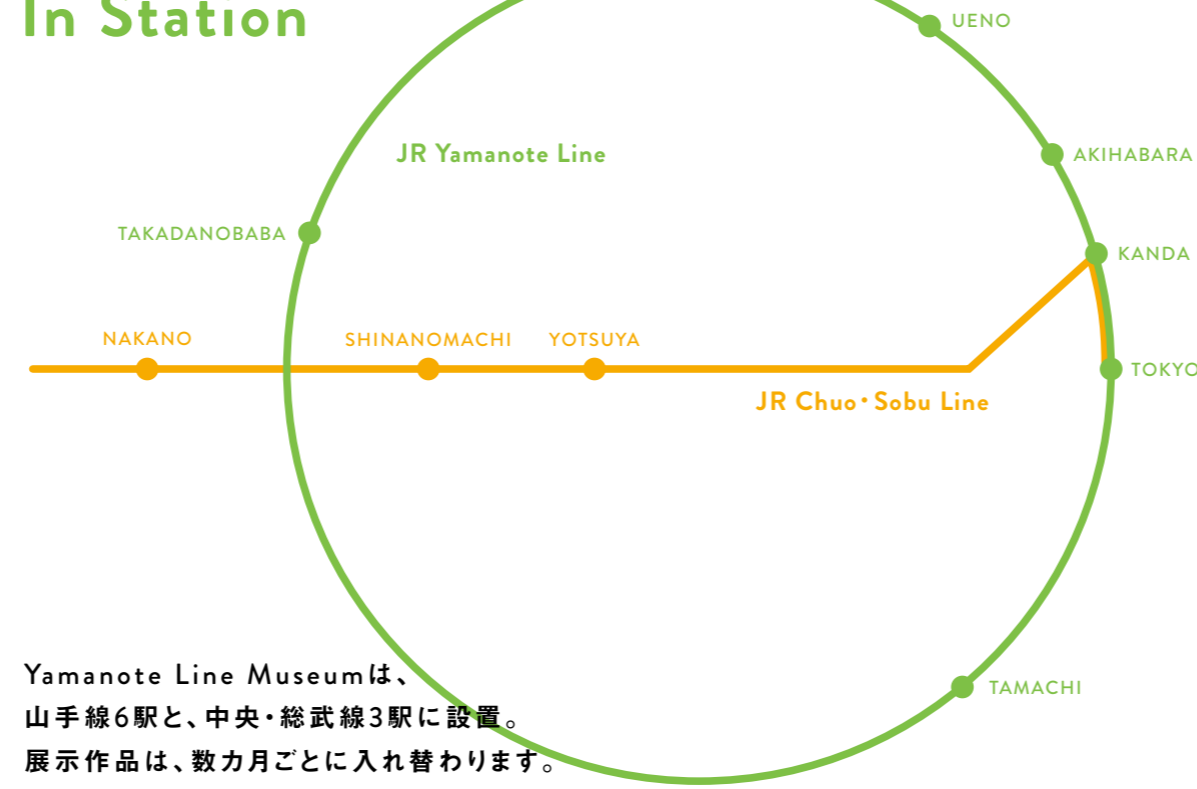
In Station

UENO

JR Yamanote Line

AKIHABARA

TAKADANOBABA

KANDA

NAKANO

SHINANOMACHI

YOTSUYA

TOKYO

JR Chuo・Sobu Line

TAMACHI

Yamanote Line Museumは、
山手線6駅と、中央・総武線3駅に設置。
展示作品は、数カ月ごとに入れ替わります。